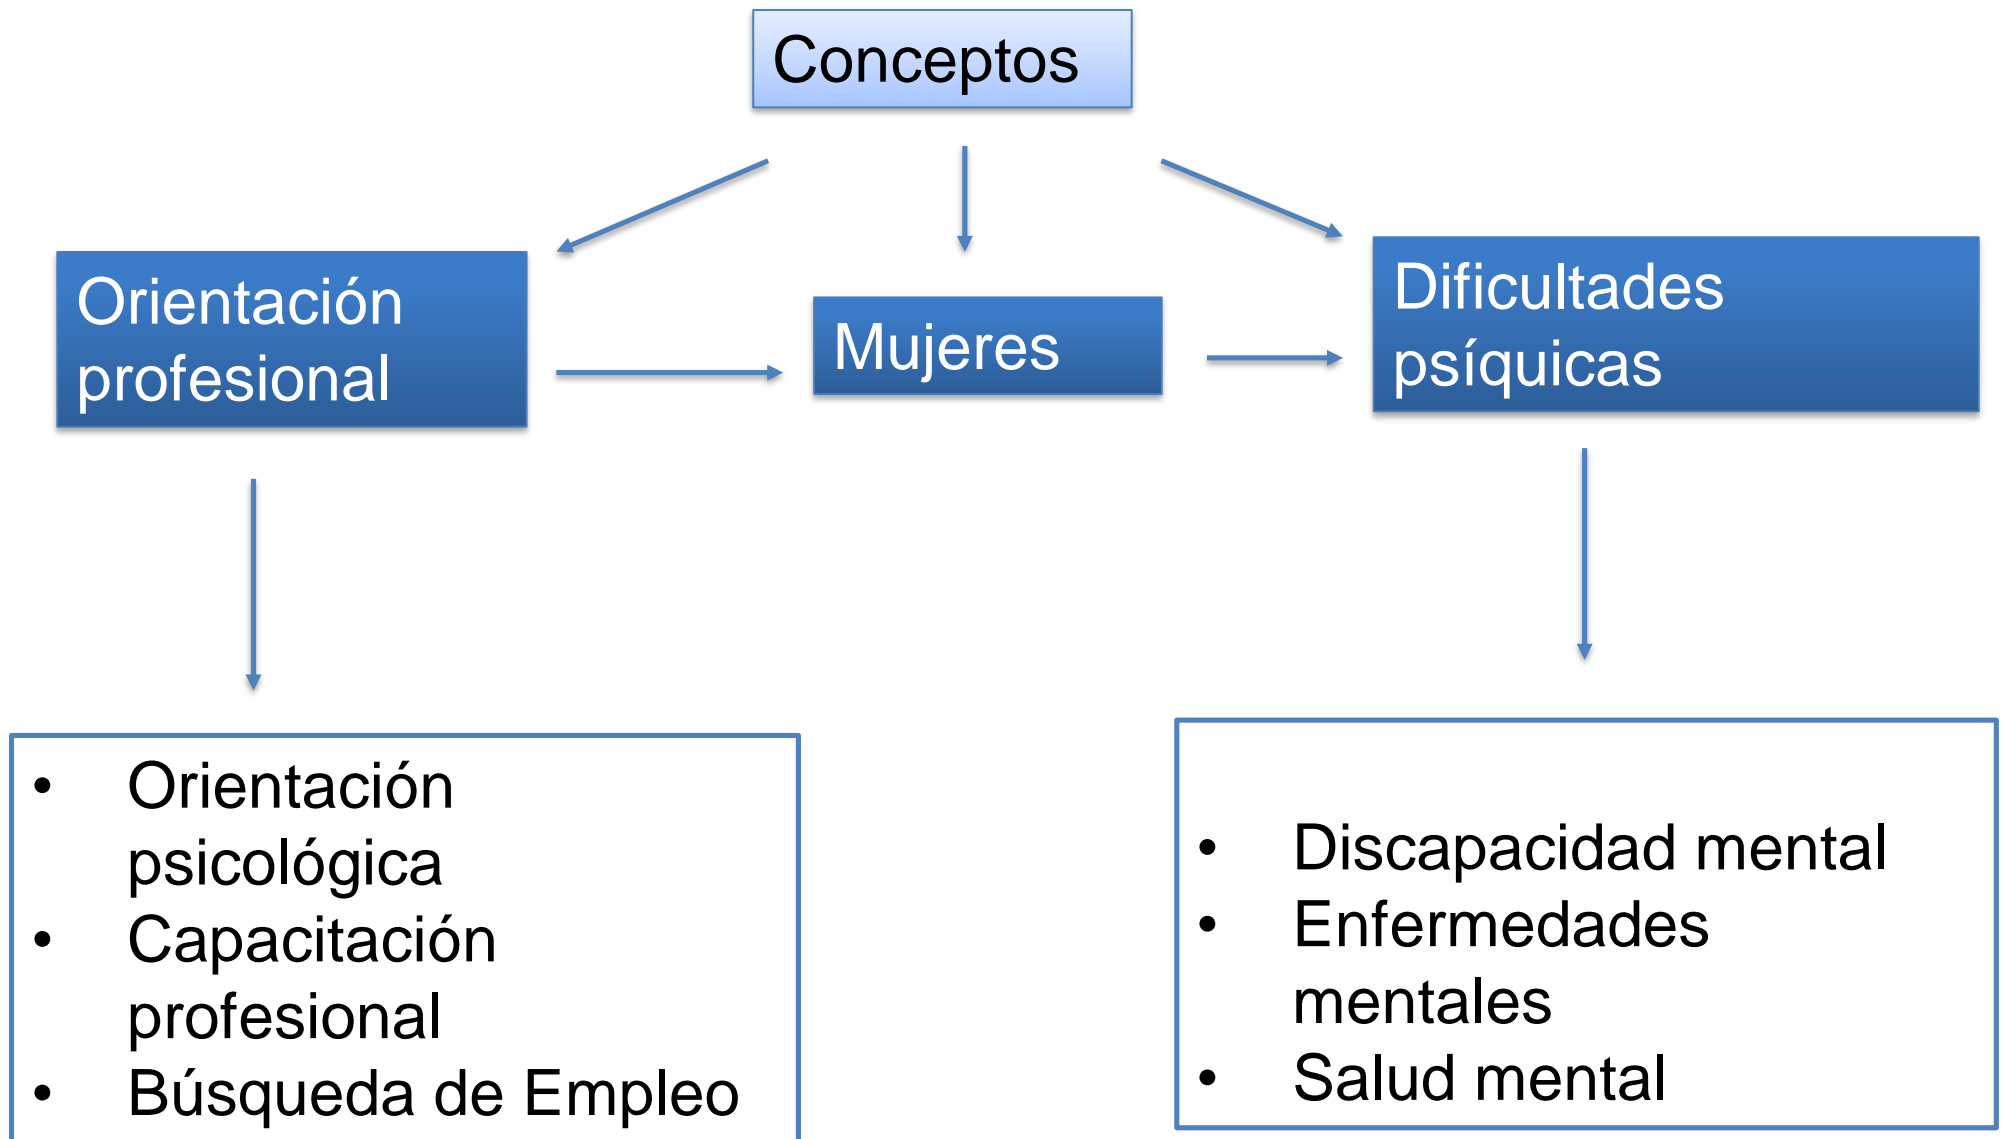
Conceptos

Orientación profesional

Mujeres

Dificultades psíquicas

- Orientación psicológica
- Capacitación profesional
- Búsqueda de Empleo

- Discapacidad mental
- Enfermedades mentales
- Salud mental